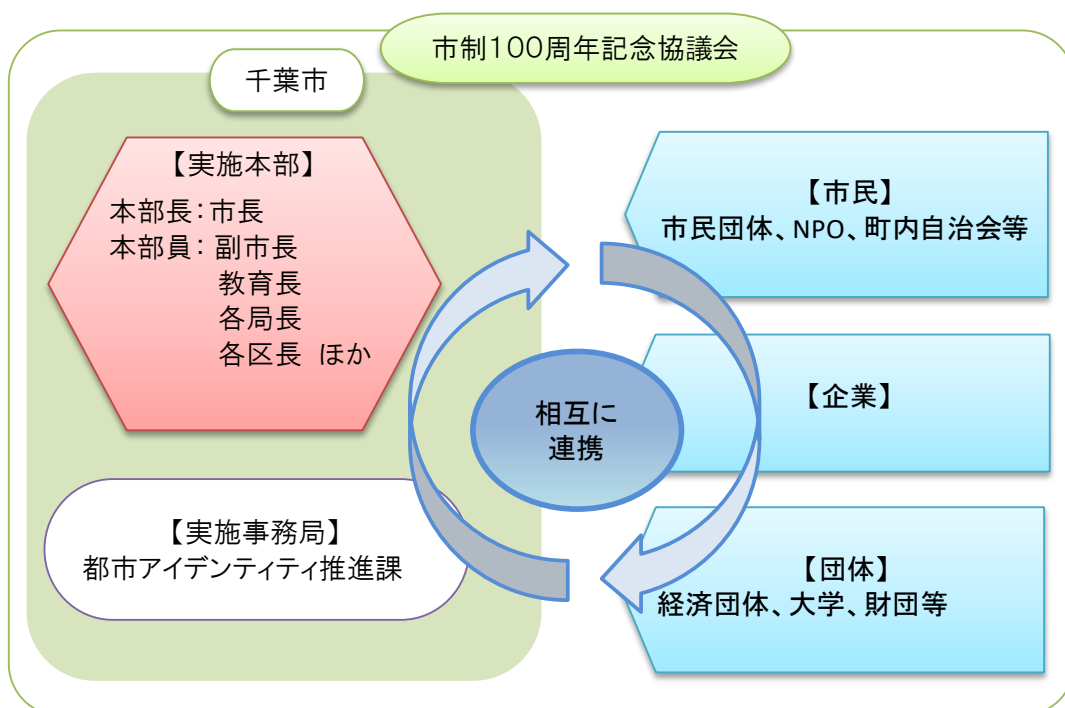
市制100周年記念協議会

千葉市

【実施本部】
本部長：市長
本部員：副市長
教育長
各局長
各区長　ほか

【実施事務局】
都市アイデンティティ推進課

相互に
連携

【市民】
市民団体、NPO、町内自治会等

【企業】

【団体】
経済団体、大学、財団等